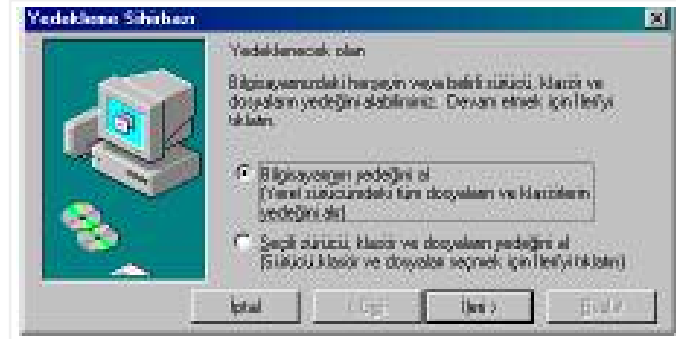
Yedekleme Sihirbazı

Yedeklenecek olan

Bilgisayarınızdaki herşeyin veya belirli sürücü, klasör ve dosyaların yedeğini alabilirsiniz. Devam etmek için İleri'yi tıklatın.

Bilgisayarın yedeğini al
(Yerel sürücülerdeki tüm dosyaların ve klasörlerin yedeğini al)

Seçili sürücü, klasör ve dosyaların yedeğini al
(Sürücü klasör ve dosyaları seçmek için İleri'yi tıklatın)

İptal

< Geri

İleri >

Bitir